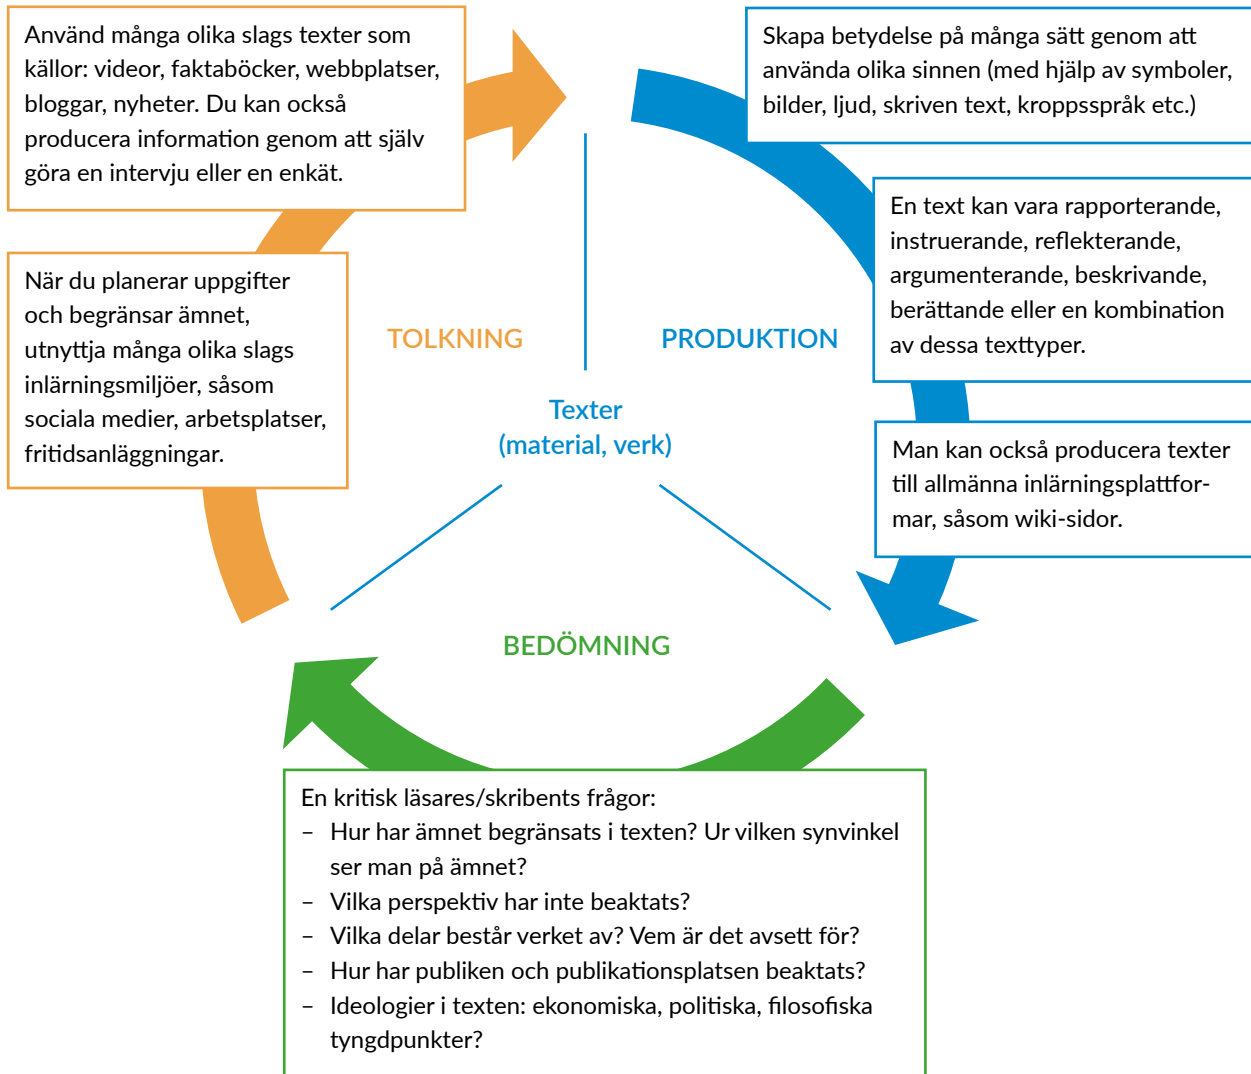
Använd många olika slags texter som källor: videor, faktaböcker, webbplatser, bloggar, nyheter. Du kan också producera information genom att själv göra en intervju eller en enkät.

När du planerar uppgifter och begränsar ämnet, utnyttja många olika slags inlärningsmiljöer, såsom sociala medier, arbetsplatser, fritidsanläggningar.

TOLKNING

PRODUKTION

Texter (material, verk)

Skapa betydelse på många sätt genom att använda olika sinnen (med hjälp av symboler, bilder, ljud, skriven text, kroppsspråk etc.)

En text kan vara rapporterande, instruerande, reflekterande, argumenterande, beskrivande, berättande eller en kombination av dessa texttyper.

Man kan också producera texter till allmänna inlärningsplattformar, såsom wiki-sidor.

BEDÖMNING

En kritisk läsares/skribents frågor:
– Hur har ämnet begränsats i texten? Ur vilken synvinkel ser man på ämnet?
– Vilka perspektiv har inte beaktats?
– Vilka delar består verket av? Vem är det avsett för?
– Hur har publiken och publikationsplatsen beaktats?
– Ideologier i texten: ekonomiska, politiska, filosofiska tyngdpunkter?